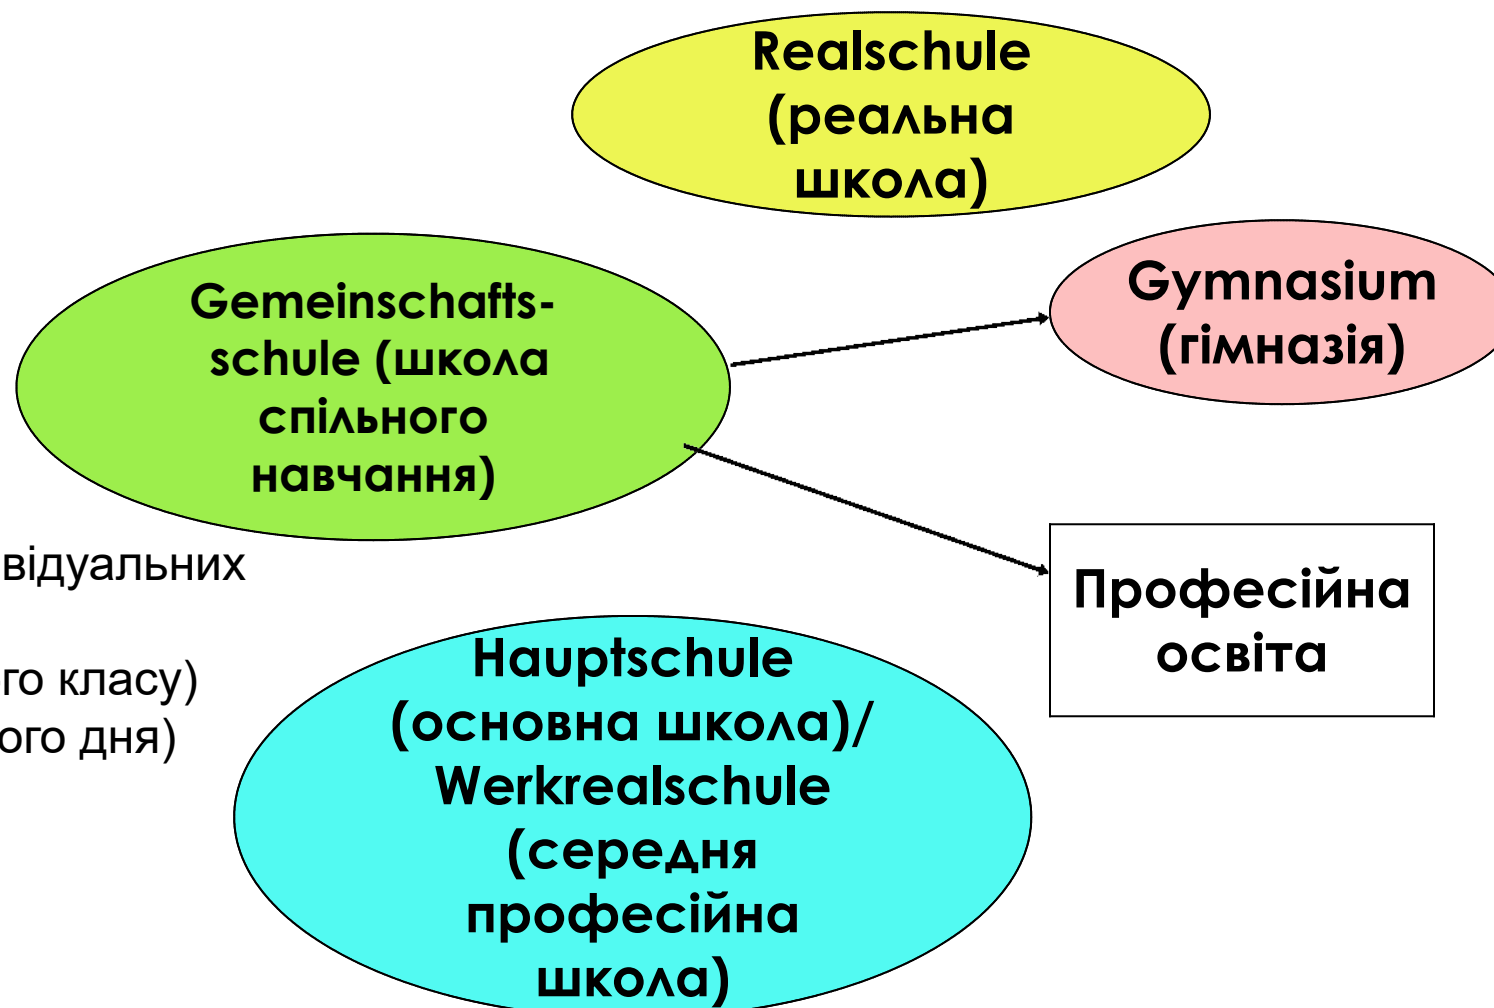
Realschule (реальна школа)

Gemeinschafts-schule (школа спільного навчання)

Gymnasium (гімназія)

Професійна освіта

відуальних

го класу)
ого дня)

Hauptschule (основна школа)/ Werkrealschule (середня професійна школа)